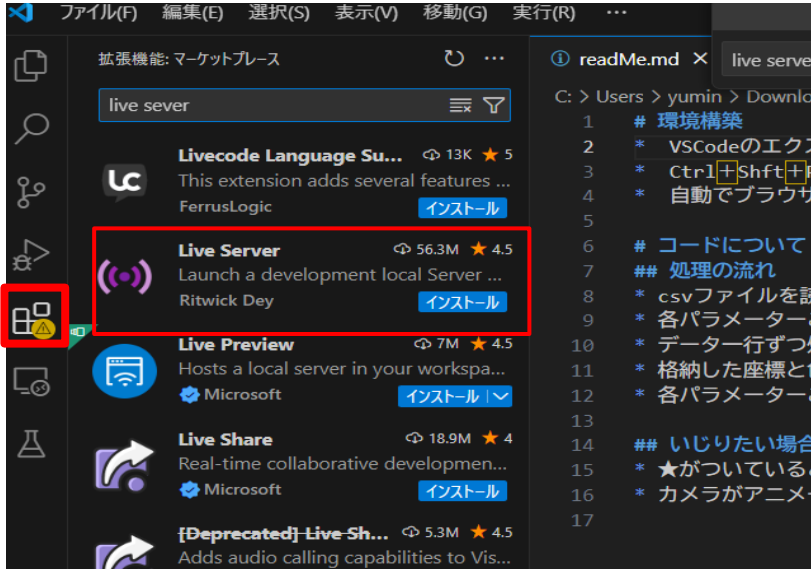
ファイル(F) 編集(E) 選択(S) 表示(V) 移動(G) 実行(R) ···

拡張機能: マーケットプレース

live sever

Livecode Language Su... 13K ★ 5
This extension adds several features ...
FerrusLogic
インストール

Live Server 56.3M ★ 4.5
Launch a development local Server ...
Ritwick Dey
インストール

Live Preview 7M ★ 4.5
Hosts a local server in your workspa...
Microsoft
インストール

Live Share 18.9M ★ 4
Real-time collaborative developmen...
Microsoft
インストール

[Deprecated] Live Sh... 5.3M ★ 4.5
Adds audio calling capabilities to Vis...

readMe.md ×

live serve

C: > Users > yumin > Downlo

1 # 環境構築
2 * VSCodeのエクス
3 * Ctrl+Shft+
4 * 自動でブラウサ
5
6 # コードについて
7 ## 処理の流れ
8 * csvファイルを読
9 * 各パラメーター
10 * データー行ずつ
11 * 格納した座標と
12 * 各パラメーター
13
14 ## いじりたい場合
15 * ★がついている
16 * カメラがアニメー
17